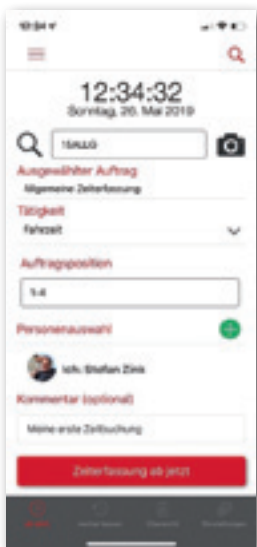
10:34

12:34:32
Sonntag, 26. Mai 2019

1SALLG

Ausgewählter Auftrag
Allgemeine Zeiterfassung

Tätigkeit
Fahrzeit

Auftragsposition
5.4

Personenauswahl

Ich: Stefan Zink

Kommentar (optional)
Meine erste Zeitbuchung

Zeiterfassung ab jetzt

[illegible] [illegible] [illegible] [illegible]